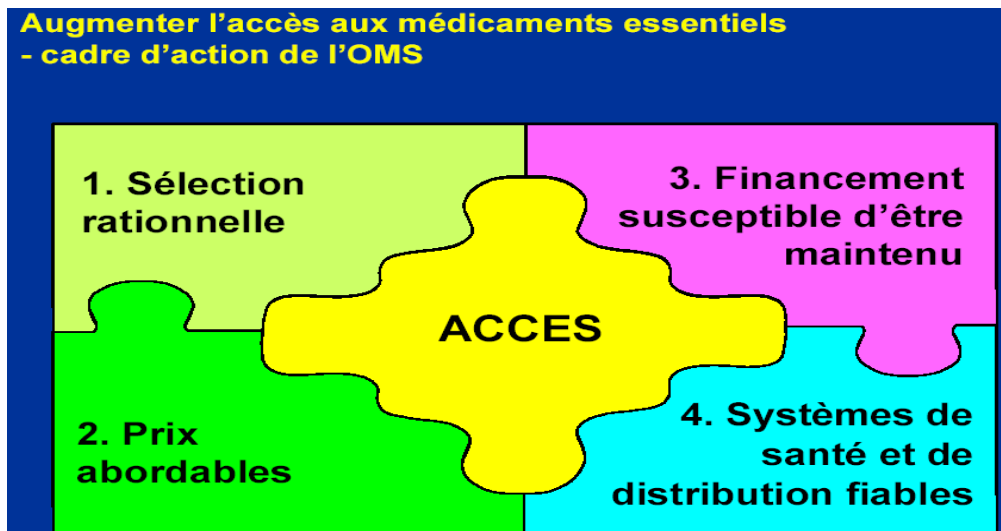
Augmenter l’accès aux médicaments essentiels - cadre d’action de l’OMS

1. Sélection rationnelle

3. Financement susceptible d’être maintenu

ACCES

2. Prix abordables

4. Systèmes de santé et de distribution fiables